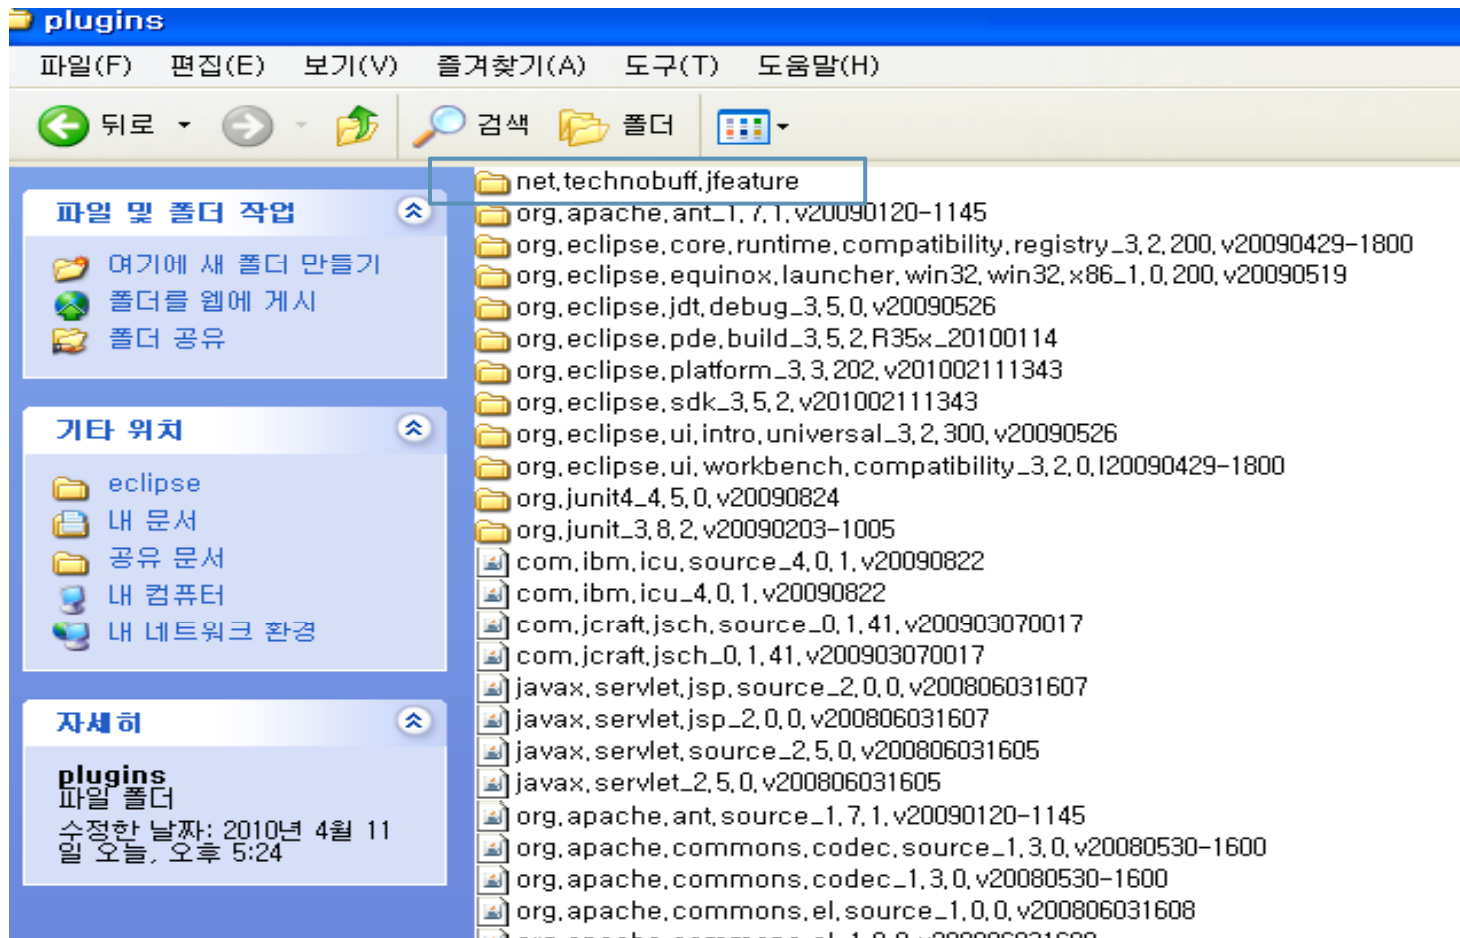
plugins

파일(F) 편집(E) 보기(V) 즐겨찾기(A) 도구(T) 도움말(H)

뒤로 검색 폴더

파일 및 폴더 작업
여기에 새 폴더 만들기
폴더를 웹에 게시
폴더 공유

기타 위치
eclipse
내 문서
공유 문서
내 컴퓨터
내 네트워크 환경

자세히
plugins
파일 폴더
수정한 날짜: 2010년 4월 11일 오늘, 오후 5:24

net.technobuff.jfeature
org.apache.ant_1.7.1.v20090120-1145
org.eclipse.core.runtime.compatibility.registry_3.2.200.v20090429-1800
org.eclipse.equinox.launcher.win32.win32.x86_1.0.200.v20090519
org.eclipse.jdt.debug_3.5.0.v20090526
org.eclipse.pde.build_3.5.2.R35x_20100114
org.eclipse.platform_3.3.202.v201002111343
org.eclipse.sdk_3.5.2.v201002111343
org.eclipse.ui.intro.universal_3.2.300.v20090526
org.eclipse.ui.workbench.compatibility_3.2.0.I20090429-1800
org.junit4_4.5.0.v20090824
org.junit_3.8.2.v20090203-1005
com.ibm.icu.source_4.0.1.v20090822
com.ibm.icu_4.0.1.v20090822
com.jcraft.jsch.source_0.1.41.v200903070017
com.jcraft.jsch_0.1.41.v200903070017
javax.servlet.jsp.source_2.0.0.v200806031607
javax.servlet.jsp_2.0.0.v200806031607
javax.servlet.source_2.5.0.v200806031605
javax.servlet_2.5.0.v200806031605
org.apache.ant.source_1.7.1.v20090120-1145
org.apache.commons.codec.source_1.3.0.v20080530-1600
org.apache.commons.codec_1.3.0.v20080530-1600
org.apache.commons.el.source_1.0.0.v200806031608
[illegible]